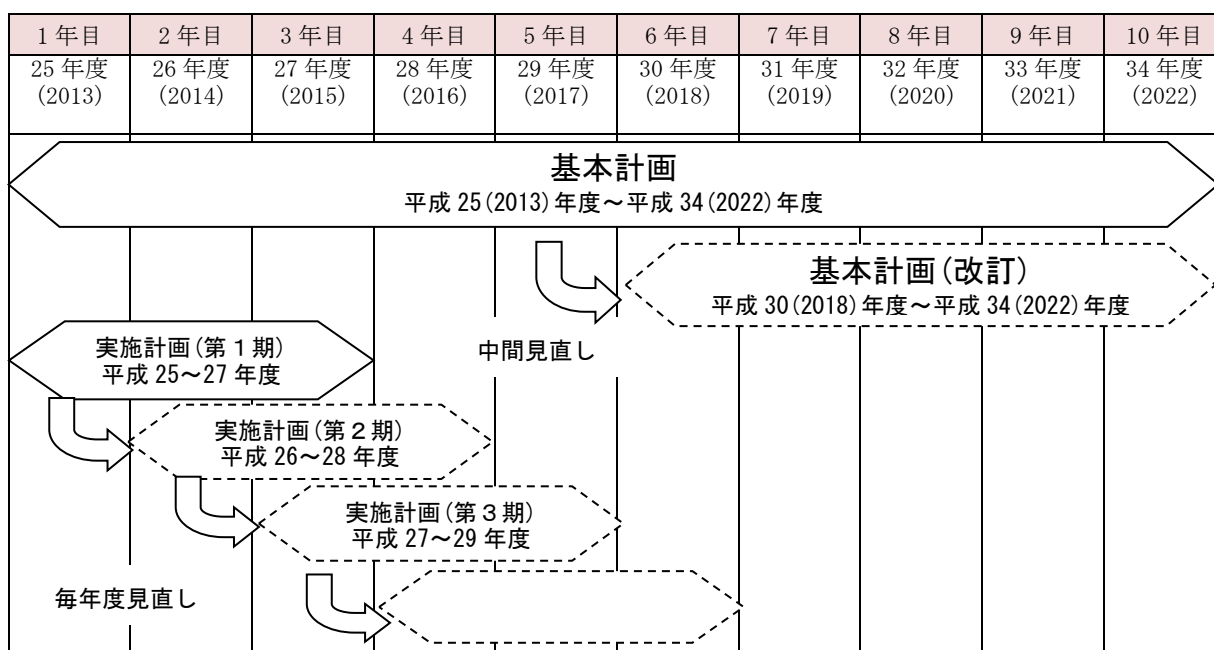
| 1年目 | 2年目 | 3年目 | 4年目 | 5年目 | 6年目 | 7年目 | 8年目 | 9年目 | 10年目 |
|---|---|---|---|---|---|---|---|---|---|
| 25年度 (2013) | 26年度 (2014) | 27年度 (2015) | 28年度 (2016) | 29年度 (2017) | 30年度 (2018) | 31年度 (2019) | 32年度 (2020) | 33年度 (2021) | 34年度 (2022) |

基本計画
平成25(2013)年度～平成34(2022)年度

基本計画(改訂)
平成30(2018)年度～平成34(2022)年度

実施計画(第１期)
平成25～27年度

中間見直し

実施計画(第２期)
平成26～28年度

実施計画(第３期)
平成27～29年度

毎年度見直し